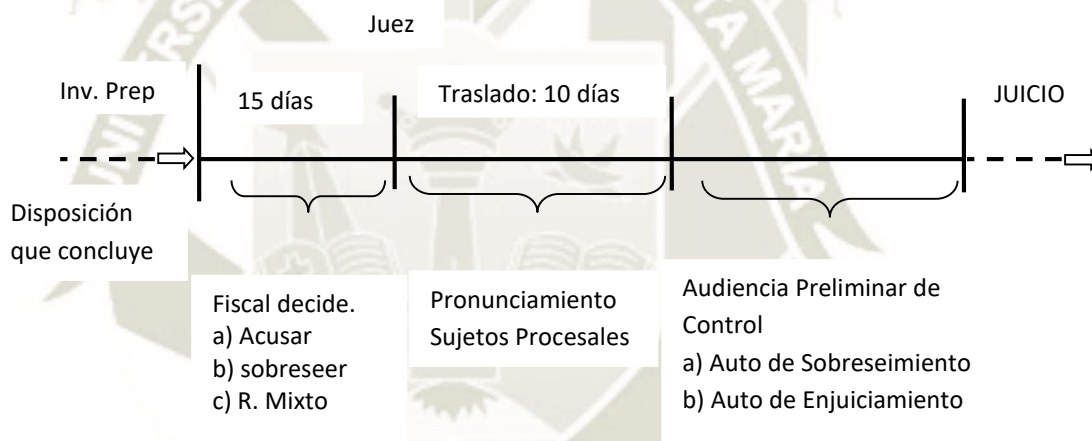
Juez

Inv. Prep

15 días

Traslado: 10 días

JUICIO

Disposición que concluye

Fiscal decide.
a) Acusar
b) sobreseer
c) R. Mixto

Pronunciamiento Sujetos Procesales

Audiencia Preliminar de Control
a) Auto de Sobreseimiento
b) Auto de Enjuiciamiento